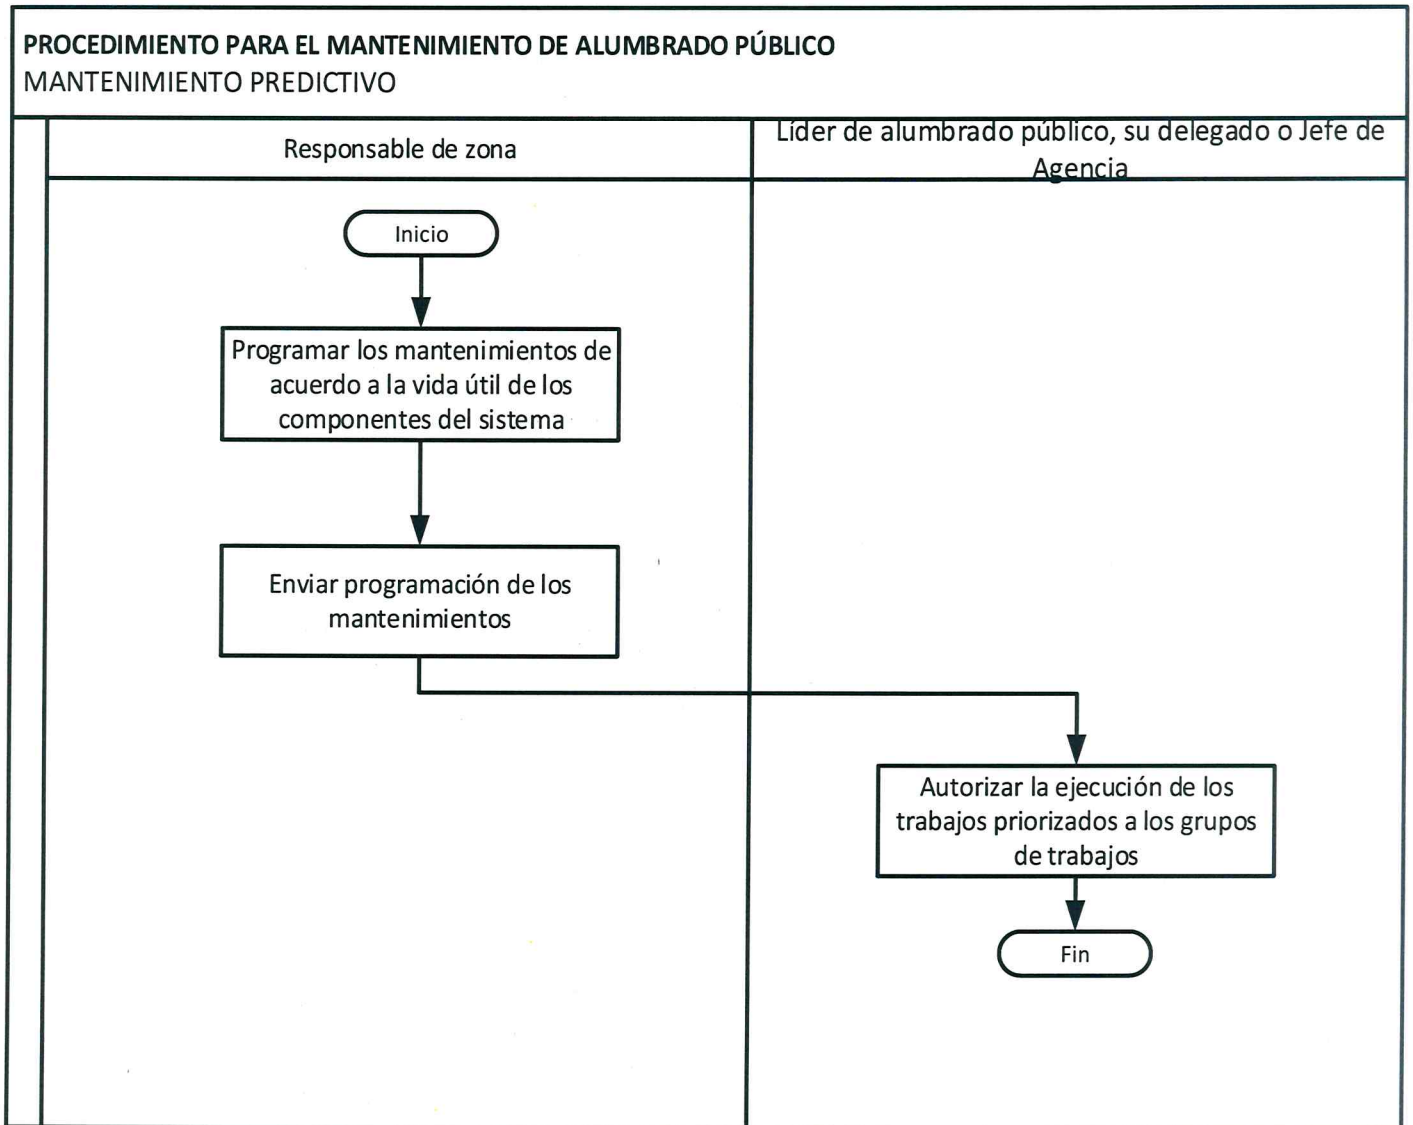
PROCEDIMIENTO PARA EL MANTENIMIENTO DE ALUMBRADO PÚBLICO
MANTENIMIENTO PREDICTIVO

Responsable de zona

Líder de alumbrado público, su delegado o Jefe de Agencia

Inicio

Programar los mantenimientos de acuerdo a la vida útil de los componentes del sistema

Enviar programación de los mantenimientos

Autorizar la ejecución de los trabajos priorizados a los grupos de trabajos

Fin